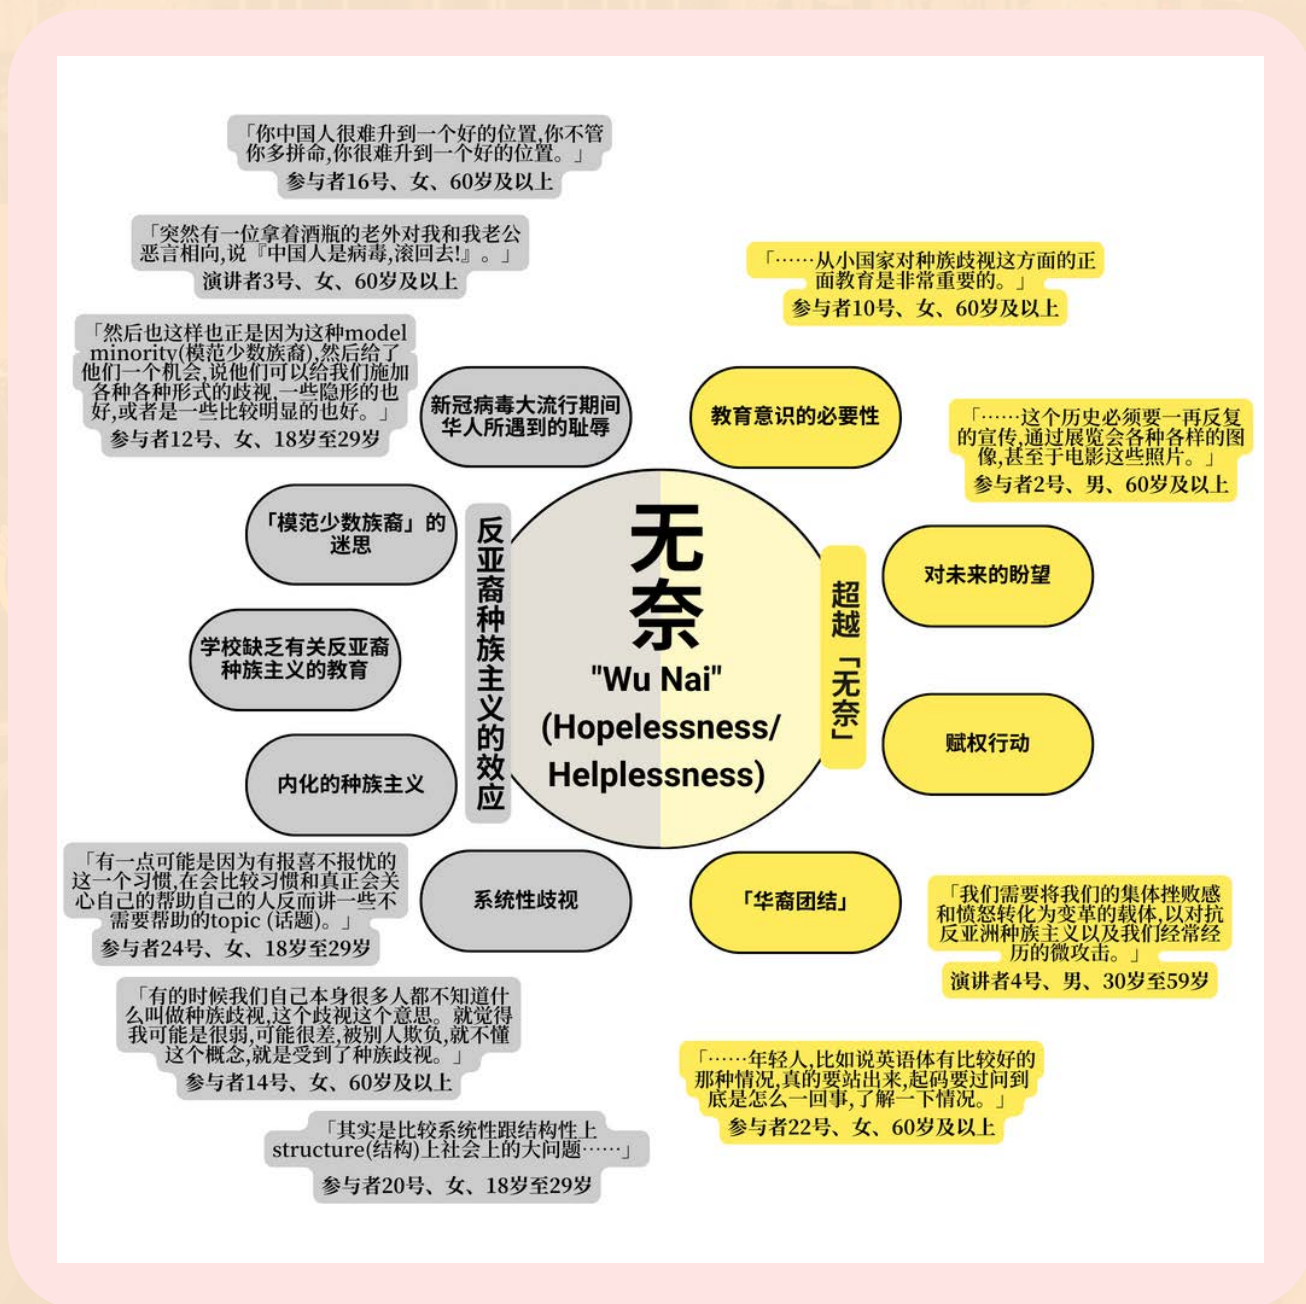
「你中国人很难升到一个好的位置,你不管你多拼命,你很难升到一个好的位置。」
参与者16号、女、60岁及以上

「突然有一位拿着酒瓶的老外对我和我老公恶言相向,说『中国人是病毒,滚回去!』。」
演讲者3号、女、60岁及以上

「然后也这样也正是因为这种model minority(模范少数族裔),然后给了他们一个机会,说他们可以给我们施加各种各种形式的歧视,一些隐形的也好,或者是一些比较明显的也好。」
参与者12号、女、18岁至29岁

新冠病毒大流行期间华人所遇到的耻辱

「模范少数族裔」的迷思

学校缺乏有关反亚裔种族主义的教育

内化的种族主义

系统性歧视

反亚裔种族主义的效应

无奈
"Wu Nai"
(Hopelessness/ Helplessness)

超越「无奈」

「……从小国家对种族歧视这方面的正面教育是非常重要的。」
参与者10号、女、60岁及以上

教育意识的必要性

「……这个历史必须要一再反复的宣传,通过展览会各种各样的图像,甚至于电影这些照片。」
参与者2号、男、60岁及以上

对未来的盼望

赋权行动

「华裔团结」

「我们需要将我们的集体挫败感和愤怒转化为变革的载体,以对抗反亚洲种族主义以及我们经常经历的微攻击。」
演讲者4号、男、30岁至59岁

「有一点可能是因为有报喜不报忧的这一个习惯,在会比较习惯和真正会关心自己的帮助自己的人反而讲一些不需要帮助的topic (话题)。」
参与者24号、女、18岁至29岁

「有的时候我们自己本身很多人都不知道什么叫做种族歧视,这个歧视这个意思。就觉得我可能是很弱,可能很差,被别人欺负,就不懂这个概念,就是受到了种族歧视。」
参与者14号、女、60岁及以上

「……年轻人,比如说英语体有比较好的那种情况,真的要站出来,起码要过问到底是怎么一回事,了解一下情况。」
参与者22号、女、60岁及以上

「其实是比较系统性跟结构性上structure(结构)上社会上的大问题……」
参与者20号、女、18岁至29岁